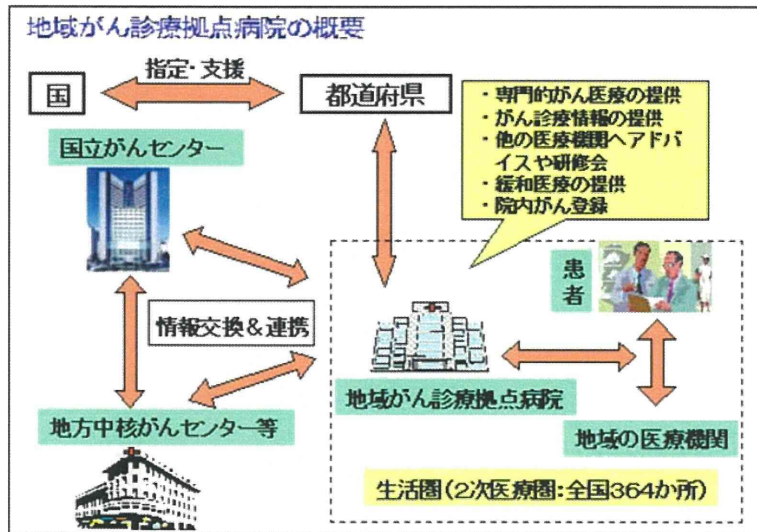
地域がん診療拠点病院の概要

国

指定・支援

都道府県

・専門的がん医療の提供
・がん診療情報の提供
・他の医療機関へアドバイスや研修会
・緩和医療の提供
・院内がん登録

国立がんセンター

患者

情報交換＆連携

地域がん診療拠点病院

地方中核がんセンター等

地域の医療機関

生活圏(2次医療圏:全国364か所)